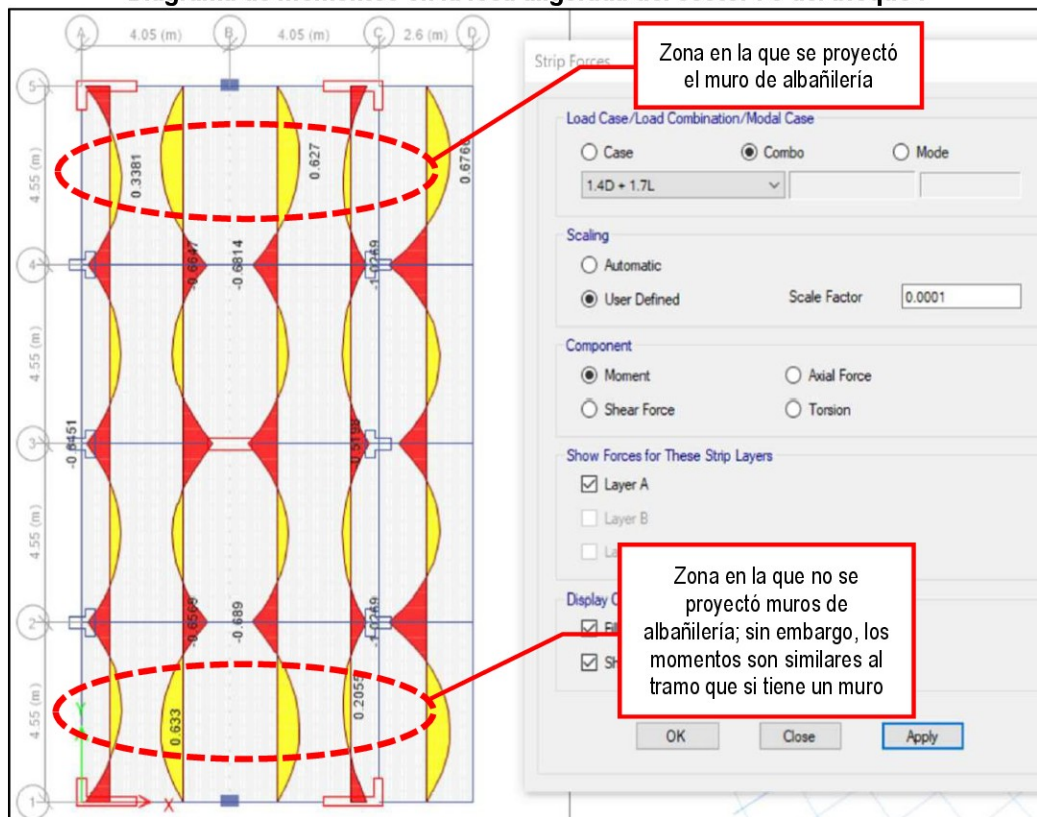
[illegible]

A 4.05 (m) B 4.05 (m) C 2.6 (m) D

5
4
3
2
1

4.55 (m)
4.55 (m)
4.55 (m)
4.55 (m)

0.3381
0.627
0.6765
-0.6647
-0.6814
-1.0269
-0.6451
-0.5196
-0.6565
-0.689
-1.0269
0.633
0.2055

Y
X

Strip Forces

Zona en la que se proyectó el muro de albañilería

Load Case/Load Combination/Modal Case
Case
Combo
Mode
1.4D + 1.7L

Scaling
Automatic
User Defined
Scale Factor
0.0001

Component
Moment
Axial Force
Shear Force
Torsion

Show Forces for These Strip Layers
Layer A
Layer B
La

Display C
Fil
Sh

Zona en la que no se proyectó muros de albañilería; sin embargo, los momentos son similares al tramo que si tiene un muro

OK
Close
Apply